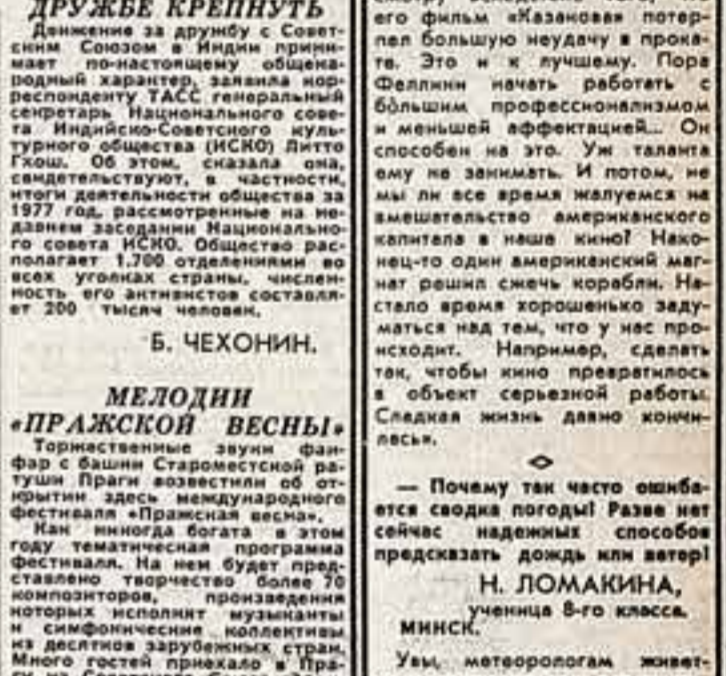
ДРУЖБЕ КРЕПНУТЬ

Движение за дружбу с Советским Союзом в Индии принимает по-настоящему общенародный характер, заявила корреспонденту ТАСС генеральный секретарь Национального совета Индийско-Советского культурного общества (ИСКО) Литто Гхош. Об этом, сказала она, свидетельствуют, в частности, итоги деятельности общества за 1977 год, рассмотренные на недавнем заседании Национального совета ИСКО. Общество располагает 1.700 отделениями во всех уголках страны, численность его активистов составляет 200 тысяч человек.

Б. ЧЕХОНИН.

МЕЛОДИИ «ПРАЖСКОЙ ВЕСНЫ»

Торжественные звуки фанфар с башни Староместской ратуши Праги возвестили об открытии здесь международного фестиваля «Пражская весна».

Как никогда богата в этом году тематическая программа фестиваля. На нем будет представлено творчество более 70 композиторов, произведения которых исполнят музыканты и симфонические коллективы из десятков зарубежных стран. Много гостей приехало в Пра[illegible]

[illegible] его фильм «Казанова» потерпел большую неудачу в прокате. Это и к лучшему. Пора Феллини начать работать с бо́льшим профессионализмом и меньшей аффектацией... Он способен на это. Уж таланта ему не занимать. И потом, не мы ли все время жалуемся на вмешательство американского капитала в наше кино? Наконец-то один американский магнат решил сжечь корабли. Настало время хорошенько задуматься над тем, что у нас происходит. Например, сделать так, чтобы кино превратилось в объект серьезной работы. Сладкая жизнь давно кончилась».

— Почему так часто ошибается сводка погоды! Разве нет сейчас надежных способов предсказать дождь или ветер!

Н. ЛОМАКИНА,
ученица 8-го класса.
МИНСК.

Увы, метеорологам живет-